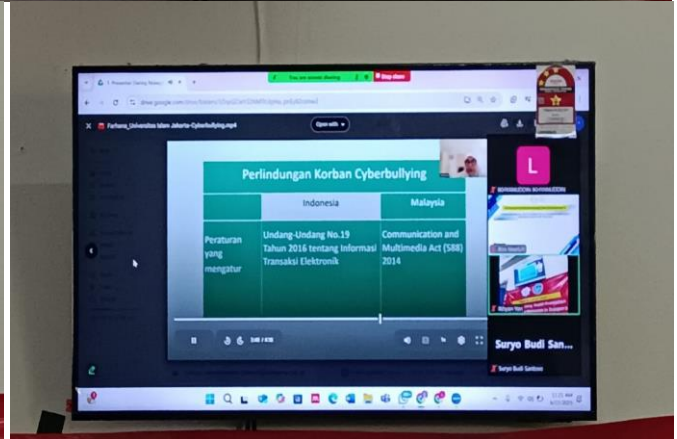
You are screen sharing  Stop share

Farhana_Universitas Islam Jakarta-Cyberbullying.mp4

Open with

Perlindungan Korban Cyberbullying

|  | Indonesia | Malaysia |
|---|---|---|
| Peraturan yang mengatur | Undang-Undang No.19 Tahun 2016 tentang Informasi Transaksi Elektronik | Communication and Multimedia Act (S88) 2014 |

L

Suryo Budi San...

Suryo Budi Santoso